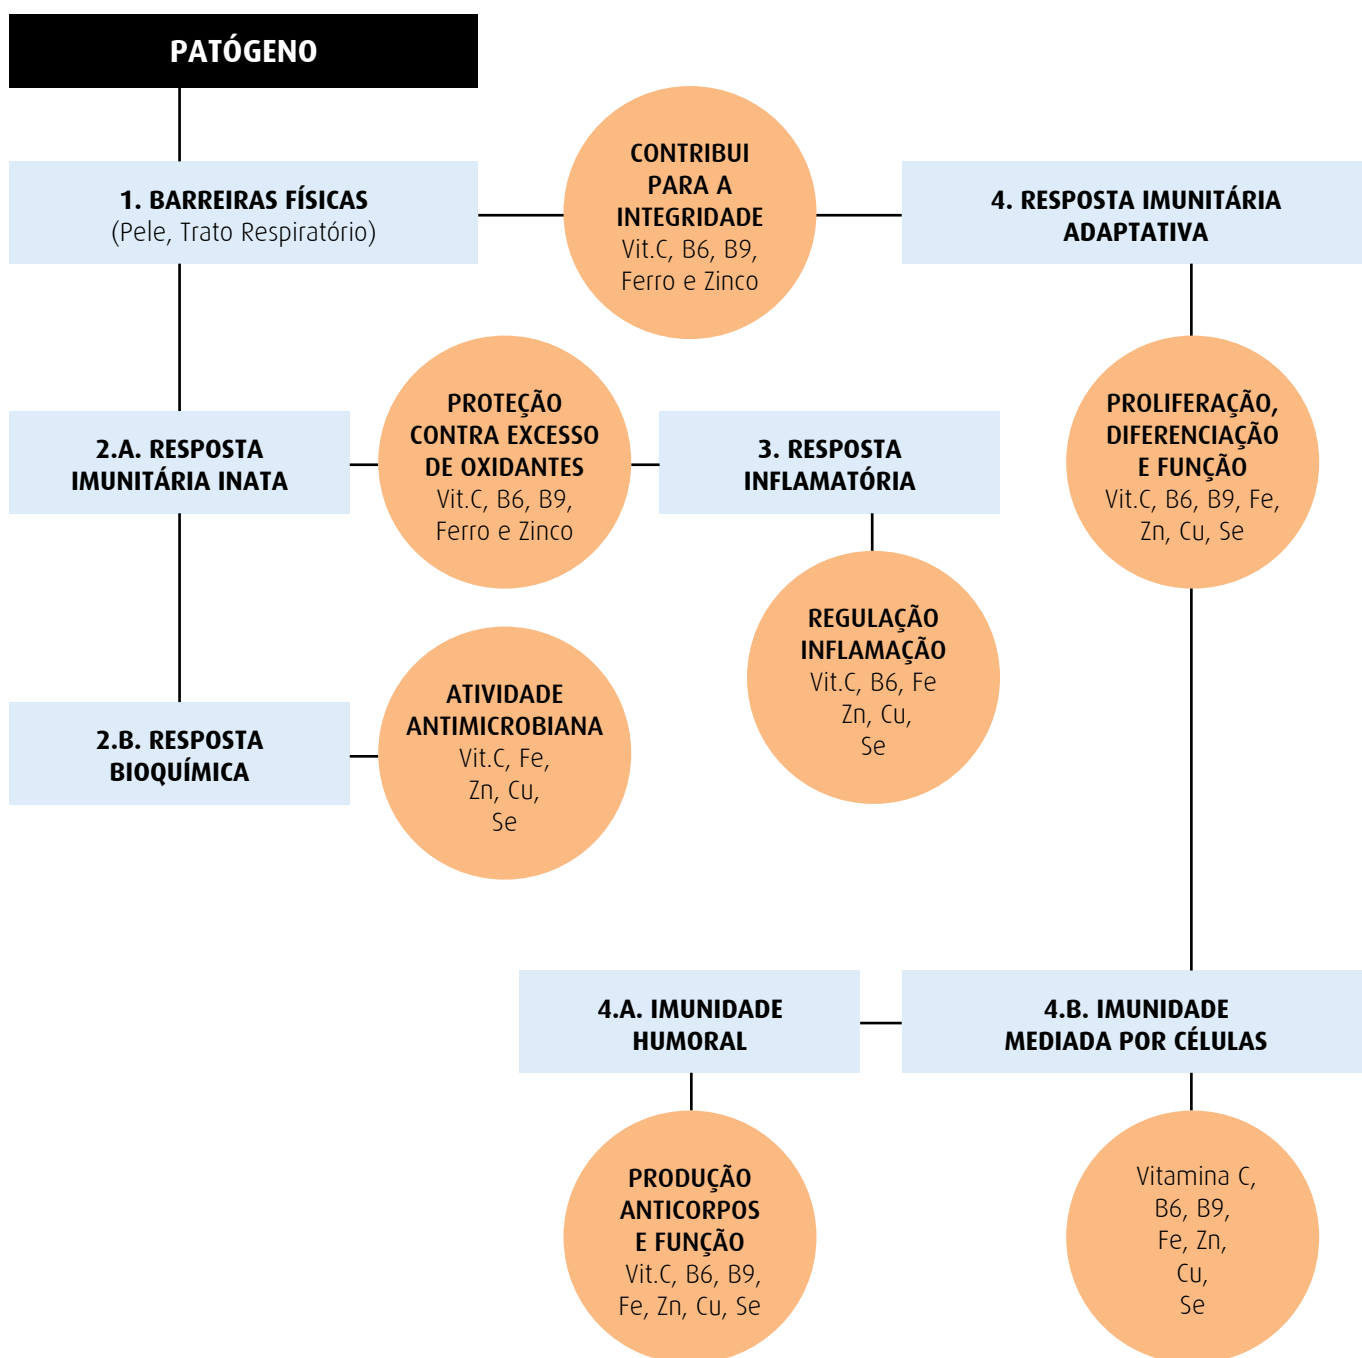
PATÓGENO

1. BARREIRAS FÍSICAS
(Pele, Trato Respiratório)

CONTRIBUI PARA A INTEGRIDADE
Vit.C, B6, B9, Ferro e Zinco

4. RESPOSTA IMUNITÁRIA ADAPTATIVA

2.A. RESPOSTA IMUNITÁRIA INATA

PROTEÇÃO CONTRA EXCESSO DE OXIDANTES
Vit.C, B6, B9, Ferro e Zinco

3. RESPOSTA INFLAMATÓRIA

PROLIFERAÇÃO, DIFERENCIAÇÃO E FUNÇÃO
Vit.C, B6, B9, Fe, Zn, Cu, Se

REGULAÇÃO INFLAMAÇÃO
Vit.C, B6, Fe
Zn, Cu,
Se

2.B. RESPOSTA BIOQUÍMICA

ATIVIDADE ANTIMICROBIANA
Vit.C, Fe,
Zn, Cu,
Se

4.A. IMUNIDADE HUMORAL

4.B. IMUNIDADE MEDIADA POR CÉLULAS

PRODUÇÃO ANTICORPOS E FUNÇÃO
Vit.C, B6, B9,
Fe, Zn, Cu, Se

Vitamina C,
B6, B9,
Fe, Zn,
Cu,
Se